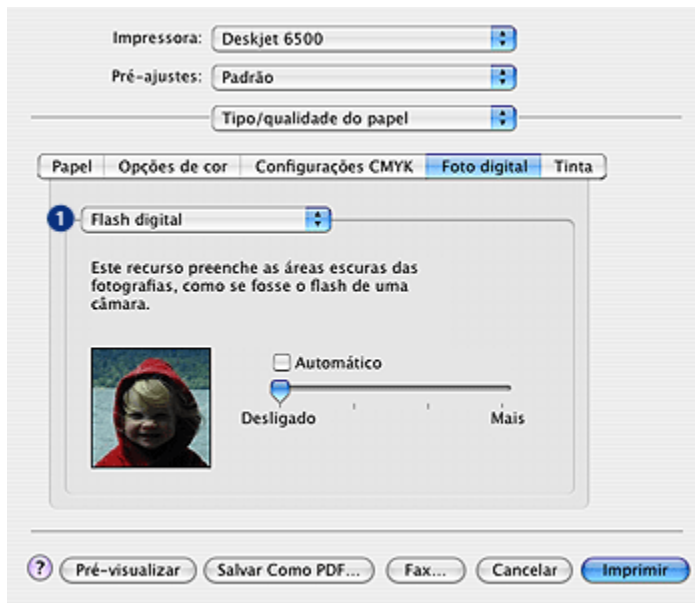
Impressora: Deskjet 6500

Pré-ajustes: Padrão

Tipo/qualidade do papel

Papel | Opções de cor | Configurações CMYK | Foto digital | Tinta

1 Flash digital

Este recurso preenche as áreas escuras das fotografias, como se fosse o flash de uma câmara.

Automático

Desligado

Mais

? Pré-visualizar | Salvar Como PDF... | Fax... | Cancelar | Imprimir